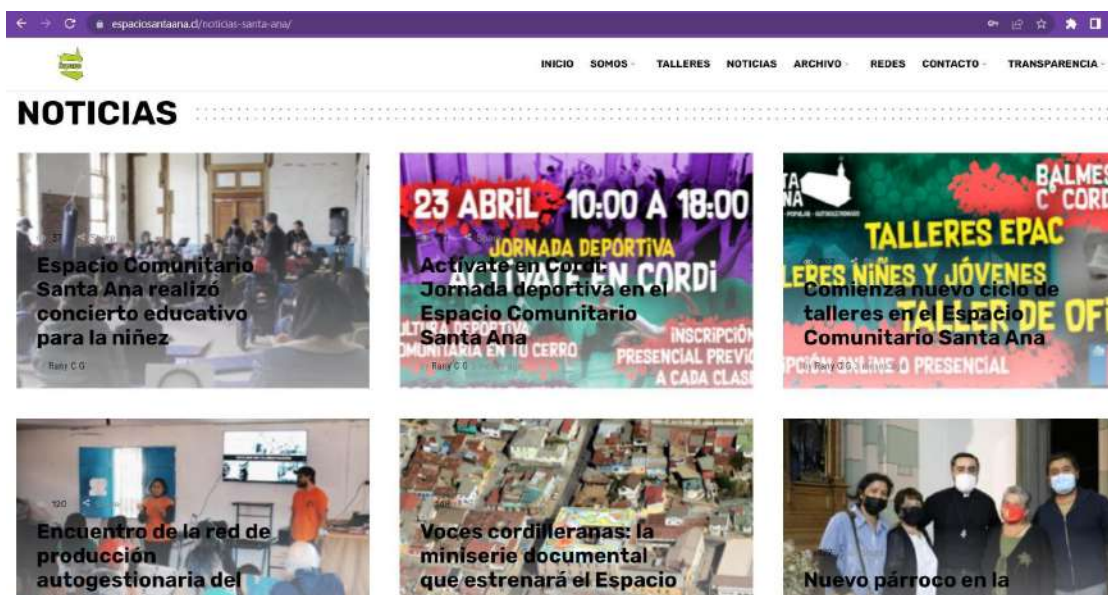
espaciosantaana.cl/noticias-santa-ana/

INICIO SOMOS TALLERES NOTICIAS ARCHIVO REDES CONTACTO TRANSPARENCIA

NOTICIAS

Espacio Comunitario Santa Ana realizó concierto educativo para la niñez

Rany C G

23 ABRIL 10:00 A 18:00
JORNADA DEPORTIVA
ACTIVATE EN CORDI
CULTURA DEPORTIVA COMUNITARIA EN TU CERRO
INSCRIPCIÓN PRESENCIAL PREVIO A CADA CLASE

Actívate en Cordi: Jornada deportiva en el Espacio Comunitario Santa Ana

Rany C G

BALMES C° CORD
TALLERES EPAC
TALLERES NIÑES Y JÓVENES
TALLER DE OFI
INSCRIPCIÓN ONLINE O PRESENCIAL

Comienza nuevo ciclo de talleres en el Espacio Comunitario Santa Ana

Rany C G

120

Encuentro de la red de producción autogestionaria del

Voces cordilleranas: la miniserie documental que estrenará el Espacio

Nuevo párroco en la